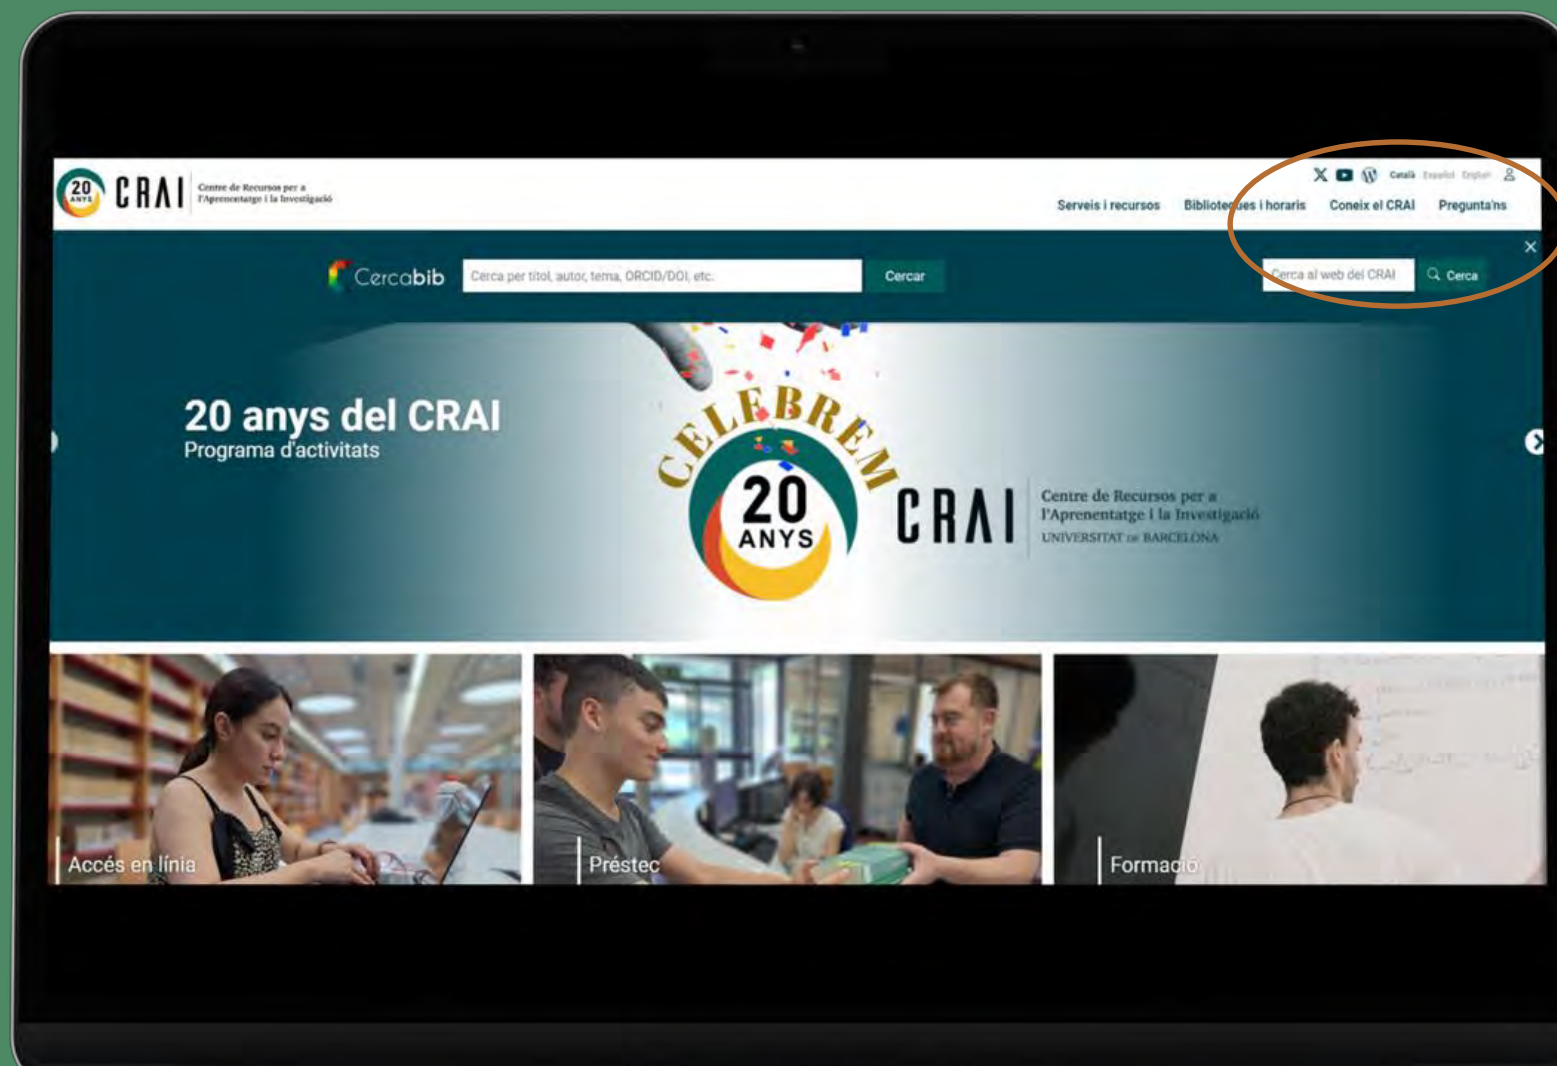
20 ANYS CRAI Centre de Recursos per a l'Aprenentatge i la Investigació

Català Español English

Serveis i recursos Biblioteques i horaris Coneix el CRAI Pregunta'ns

Cercabib Cerca per títol, autor, tema, ORCID/DOI, etc. Cercar

Cerca al web del CRAI Cerca

20 anys del CRAI
Programa d'activitats

CELEBREM
20 ANYS
CRAI Centre de Recursos per a l'Aprenentatge i la Investigació UNIVERSITAT DE BARCELONA

Accés en línia

Préstec

Formació